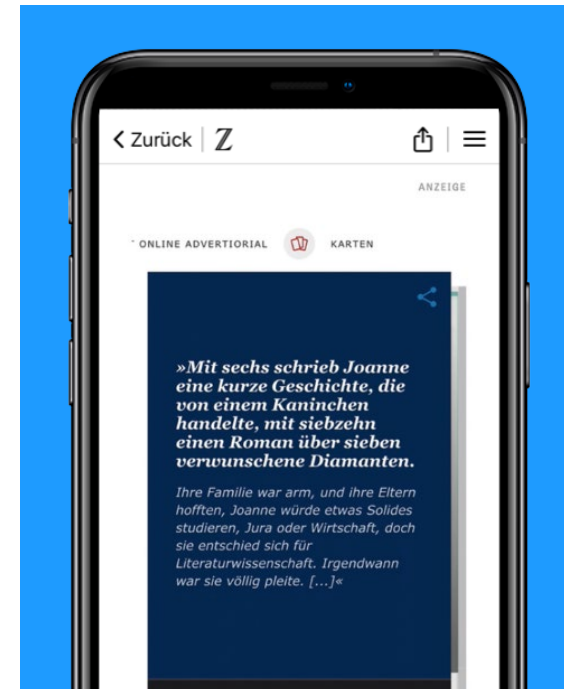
Zurück Z

ANZEIGE

ONLINE ADVERTIORIAL KARTEN

»Mit sechs schrieb Joanne eine kurze Geschichte, die von einem Kaninchen handelte, mit siebzehn einen Roman über sieben verwunschene Diamanten.

Ihre Familie war arm, und ihre Eltern hofften, Joanne würde etwas Solides studieren, Jura oder Wirtschaft, doch sie entschied sich für Literaturwissenschaft. Irgendwann war sie völlig pleite. […]«